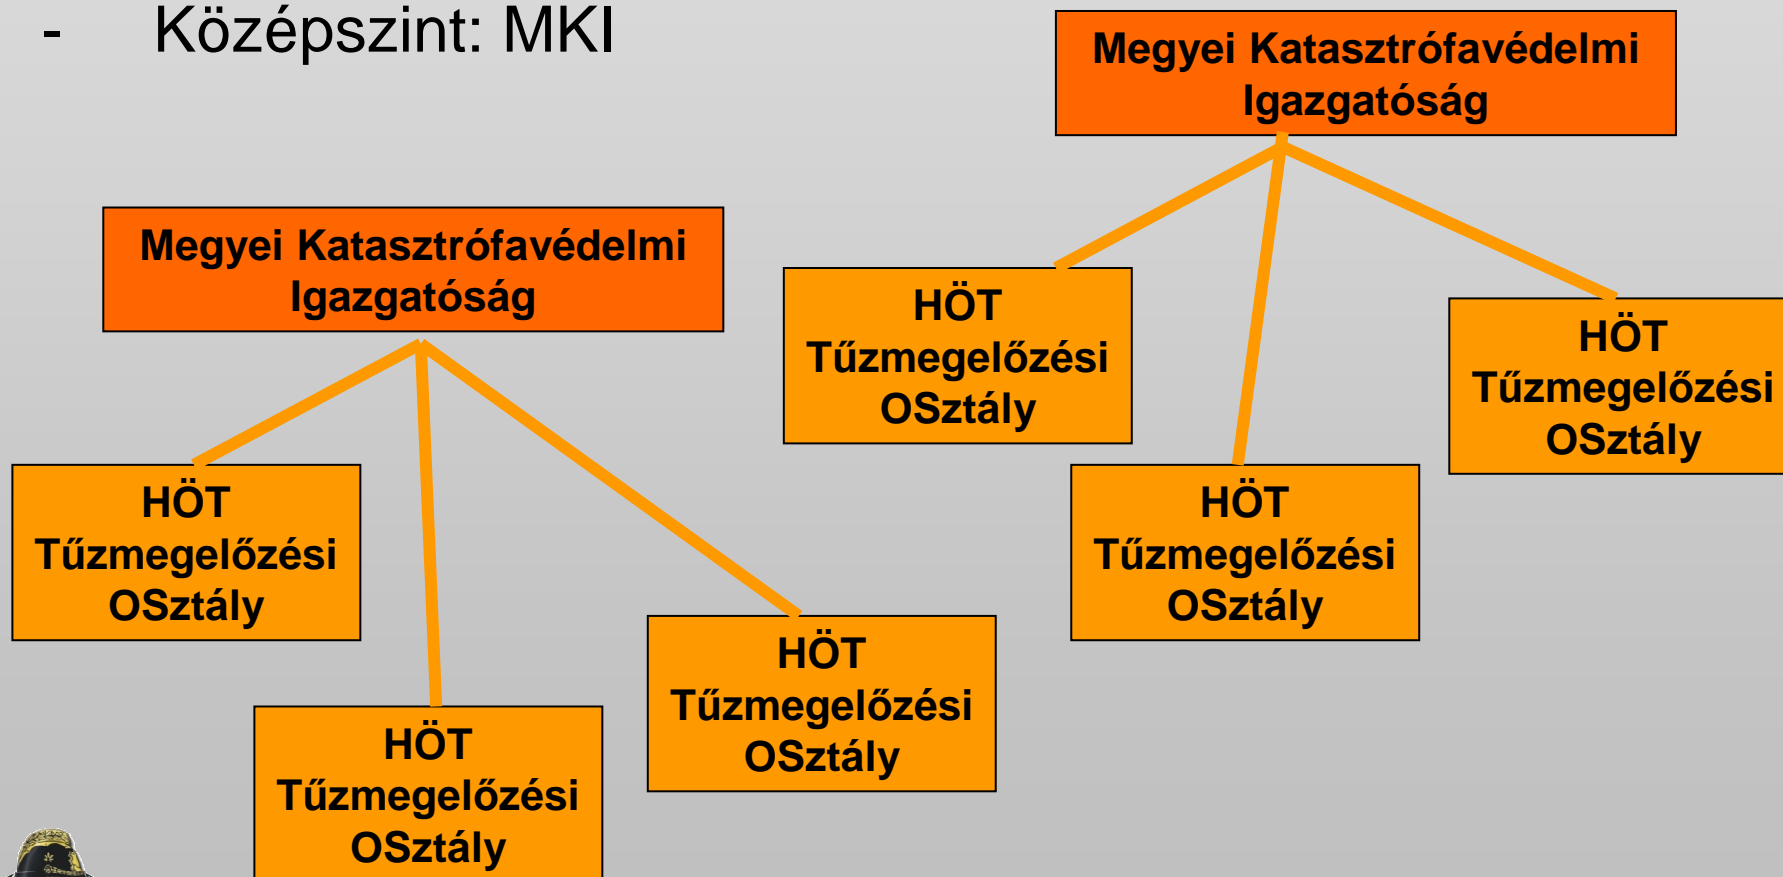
- Középszint: MKI

Megyei Katasztrófavédelmi Igazgatóság

HÖT Tűzmegelőzési OSztály

HÖT Tűzmegelőzési OSztály

HÖT Tűzmegelőzési OSztály

Megyei Katasztrófavédelmi Igazgatóság

HÖT Tűzmegelőzési OSztály

HÖT Tűzmegelőzési OSztály

HÖT Tűzmegelőzési OSztály

HÖT Tűzmegelőzési OSztály